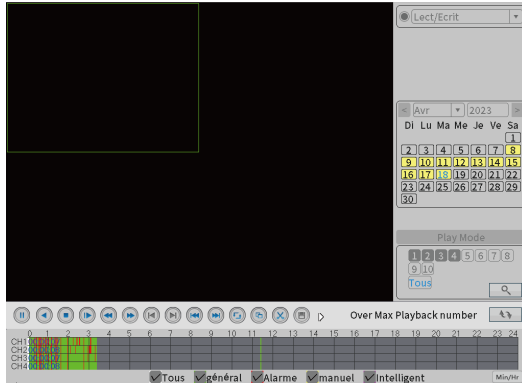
Lect/Ecrit

< Avr 2023 >
Di Lu Ma Me Je Ve Sa
1
2 3 4 5 6 7 8
9 10 11 12 13 14 15
16 17 18 19 20 21 22
23 24 25 26 27 28 29
30

Play Mode
1 2 3 4 5 6 7 8
9 10
Tous

Over Max Playback number

0 1 2 3 4 5 6 7 8 9 10 11 12 13 14 15 16 17 18 19 20 21 22 23 24
CH1
CH2
CH3
CH4

Tous général Alarme manuel Intelligent

Min/Hr